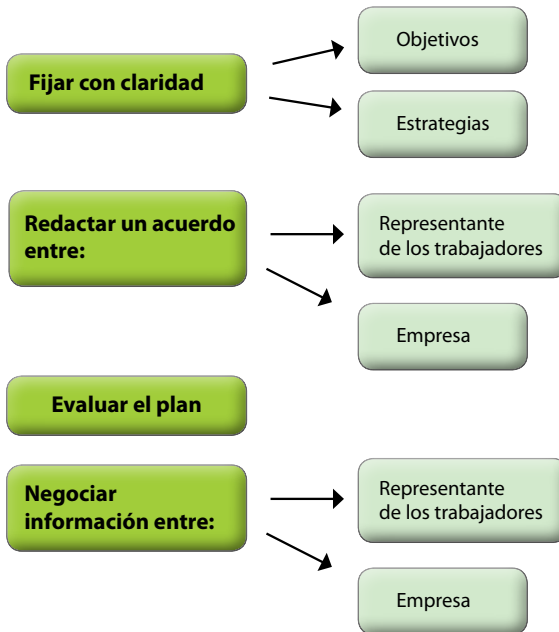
Fijar con claridad

Objetivos

Estrategias

Redactar un acuerdo entre:

Representante de los trabajadores

Empresa

Evaluar el plan

Negociar información entre:

Representante de los trabajadores

Empresa